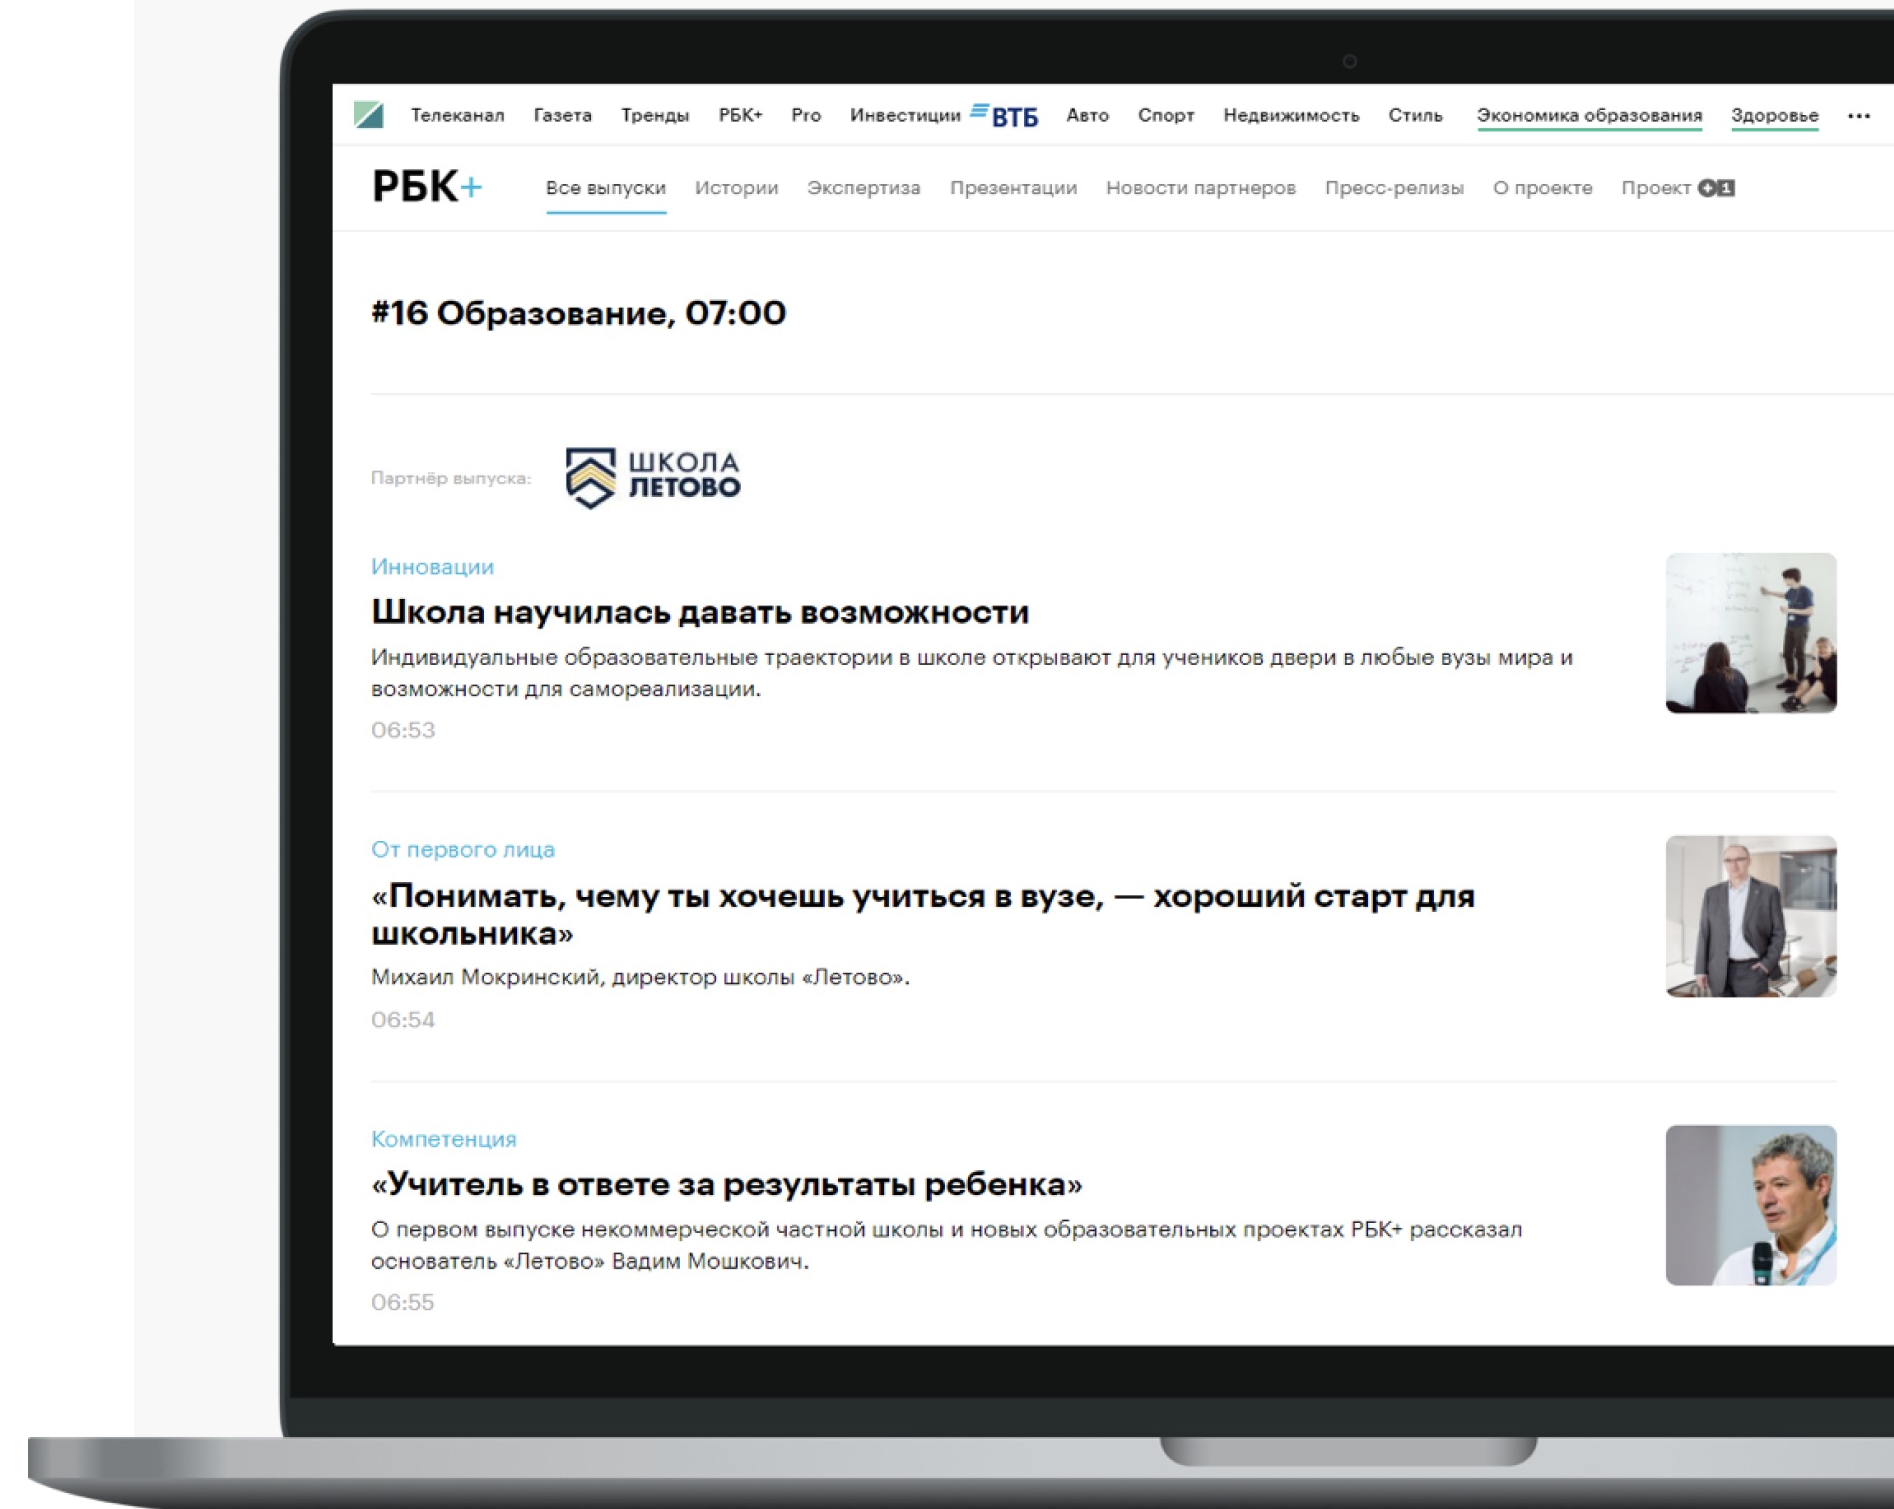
Телеканал Газета Тренды РБК+ Pro Инвестиции ВТБ Авто Спорт Недвижимость Стиль Экономика образования Здоровье ···

РБК+ Все выпуски Истории Экспертиза Презентации Новости партнеров Пресс-релизы О проекте Проект

#16 Образование, 07:00

Партнёр выпуска: ШКОЛА ЛЕТОВО

Инновации

Школа научилась давать возможности

Индивидуальные образовательные траектории в школе открывают для учеников двери в любые вузы мира и возможности для самореализации.

06:53

От первого лица

«Понимать, чему ты хочешь учиться в вузе, — хороший старт для школьника»

Михаил Мокринский, директор школы «Летово».

06:54

Компетенция

«Учитель в ответе за результаты ребенка»

О первом выпуске некоммерческой частной школы и новых образовательных проектах РБК+ рассказал основатель «Летово» Вадим Мошкович.

06:55